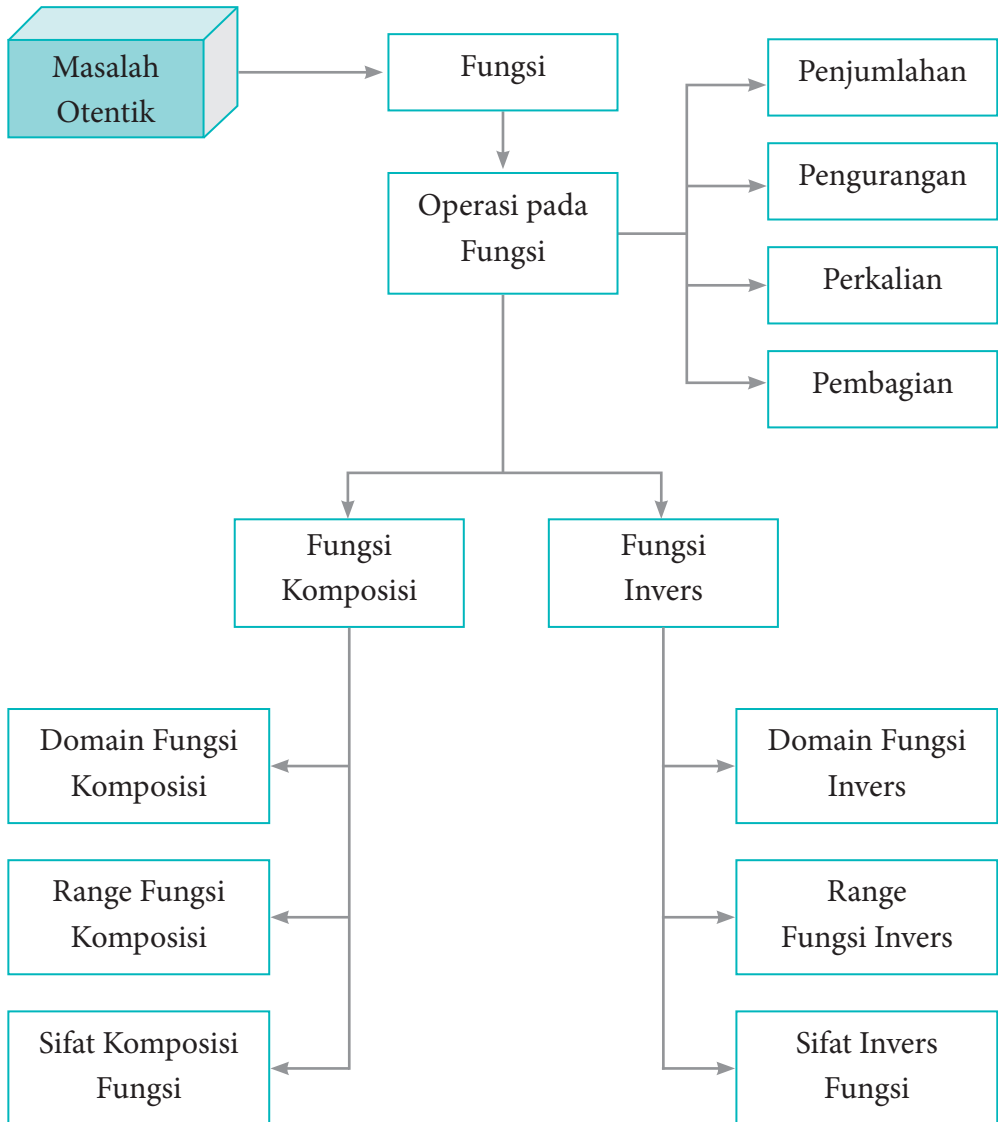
Masalah Otentik

Fungsi

Operasi pada Fungsi

Penjumlahan

Pengurangan

Perkalian

Pembagian

Fungsi Komposisi

Fungsi Invers

Domain Fungsi Komposisi

Range Fungsi Komposisi

Sifat Komposisi Fungsi

Domain Fungsi Invers

Range Fungsi Invers

Sifat Invers Fungsi